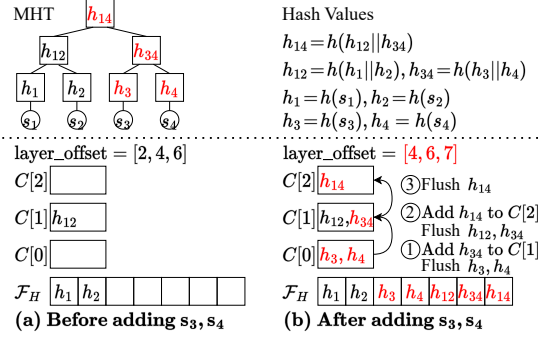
MHT

$h_{14}$

$h_{12}$ $h_{34}$

$h_1$ $h_2$ $h_3$ $h_4$

$s_1$ $s_2$ $s_3$ $s_4$

Hash Values

$h_{14} = h(h_{12}||h_{34})$

$h_{12} = h(h_1||h_2), h_{34} = h(h_3||h_4)$

$h_1 = h(s_1), h_2 = h(s_2)$

$h_3 = h(s_3), h_4 = h(s_4)$

layer_offset $= [2, 4, 6]$

$C[2]$

$C[1]$ $h_{12}$

$C[0]$

$\mathcal{F}_H$ $h_1$ $h_2$

(a) Before adding $\mathbf{s_3}, \mathbf{s_4}$

layer_offset $= [4, 6, 7]$

$C[2]$ $h_{14}$

$C[1]$ $h_{12}, h_{34}$

$C[0]$ $h_3, h_4$

③ Flush $h_{14}$

② Add $h_{14}$ to $C[2]$ Flush $h_{12}, h_{34}$

① Add $h_{34}$ to $C[1]$ Flush $h_3, h_4$

$\mathcal{F}_H$ $h_1$ $h_2$ $h_3$ $h_4$ $h_{12}$ $h_{34}$ $h_{14}$

(b) After adding $\mathbf{s_3}, \mathbf{s_4}$